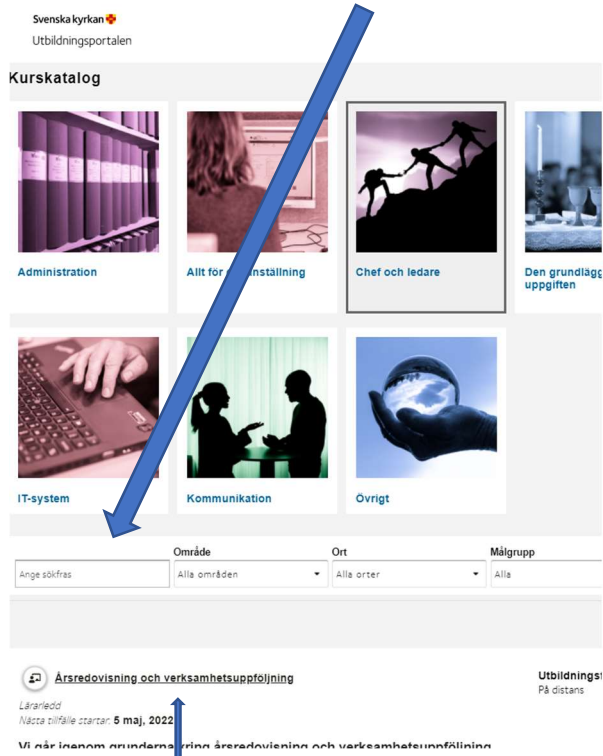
Svenska kyrkan
Utbildningsportalen

Kurskatalog

Administration

Allt för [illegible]nställning

Chef och ledare

Den grundlägg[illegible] uppgiften

IT-system

Kommunikation

Övrigt

Område
Ort
Målgrupp

Ange sökfras
Alla områden
Alla orter
Alla

Årsredovisning och verksamhetsuppföljning

Utbildnings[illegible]
På distans

Lärarledd
Nästa tillfälle startar: 5 maj, 2022

Vi går igenom grunderna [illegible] kring årsredovisning och verksamhetsuppföljning